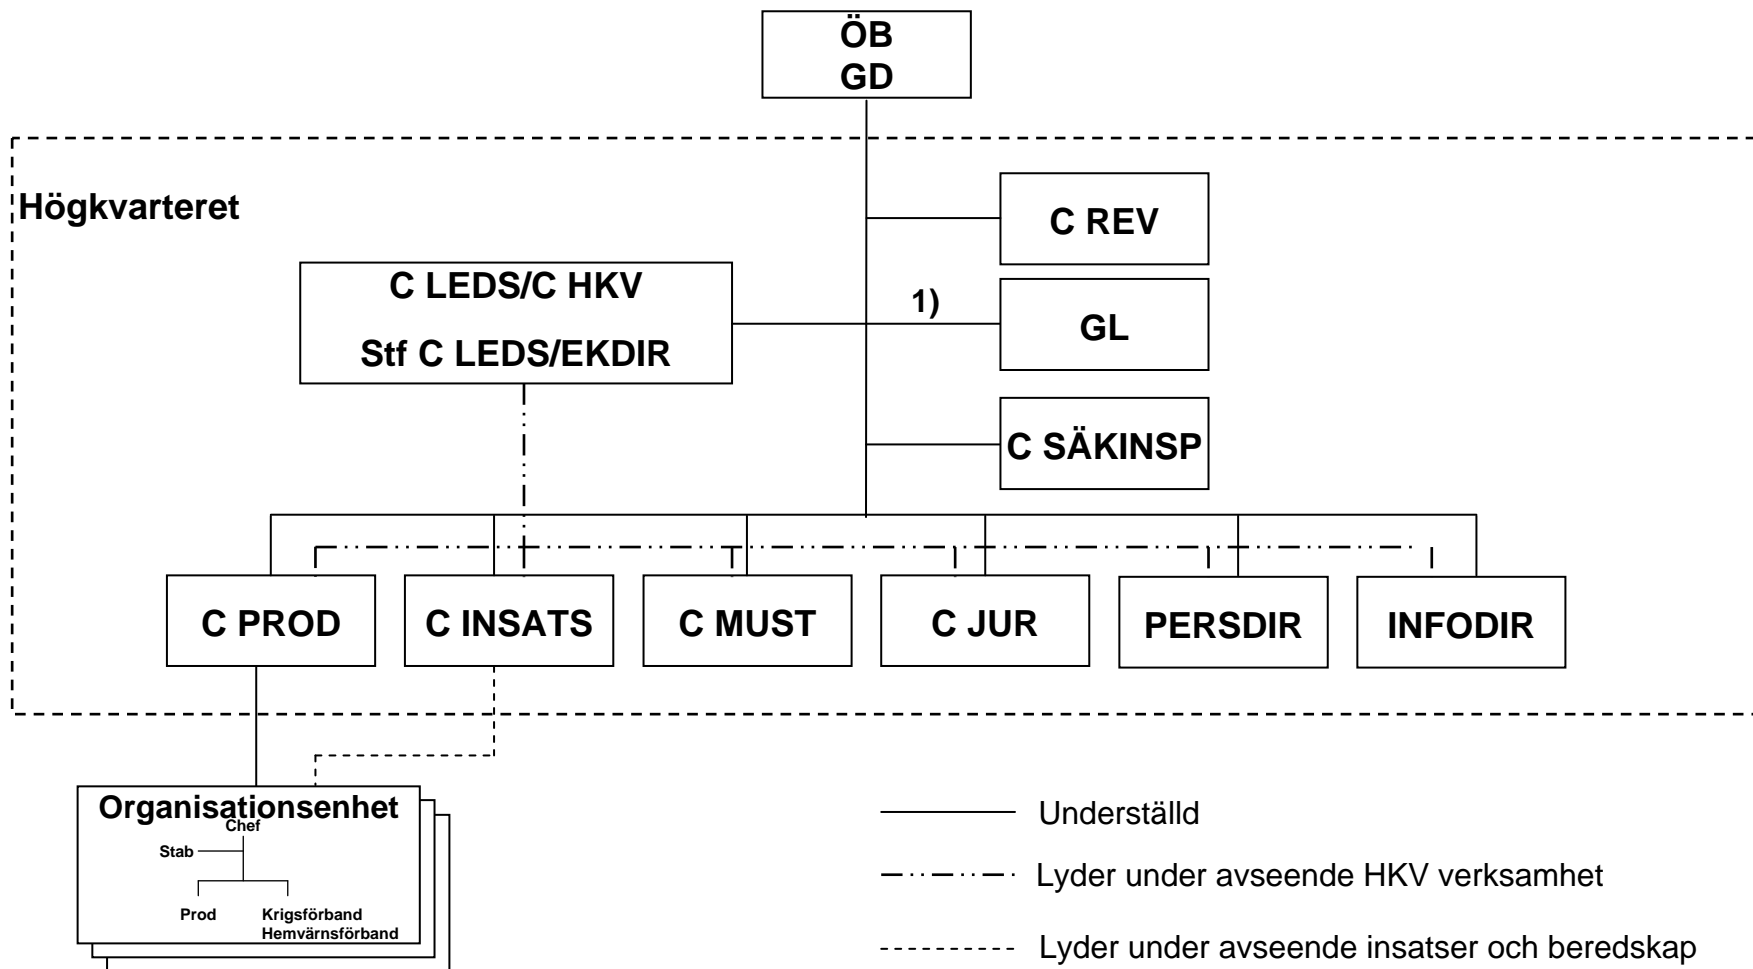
ÖB
GD

Högkvarteret

C REV

C LEDS/C HKV

Stf C LEDS/EKDIR

1)

GL

C SÄKINSP

C PROD

C INSATS

C MUST

C JUR

PERSDIR

INFODIR

Organisationsenhet
Chef
Stab
Prod
Krigsförband
Hemvärnsförband

Underställd

Lyder under avseende HKV verksamhet

Lyder under avseende insatser och beredskap